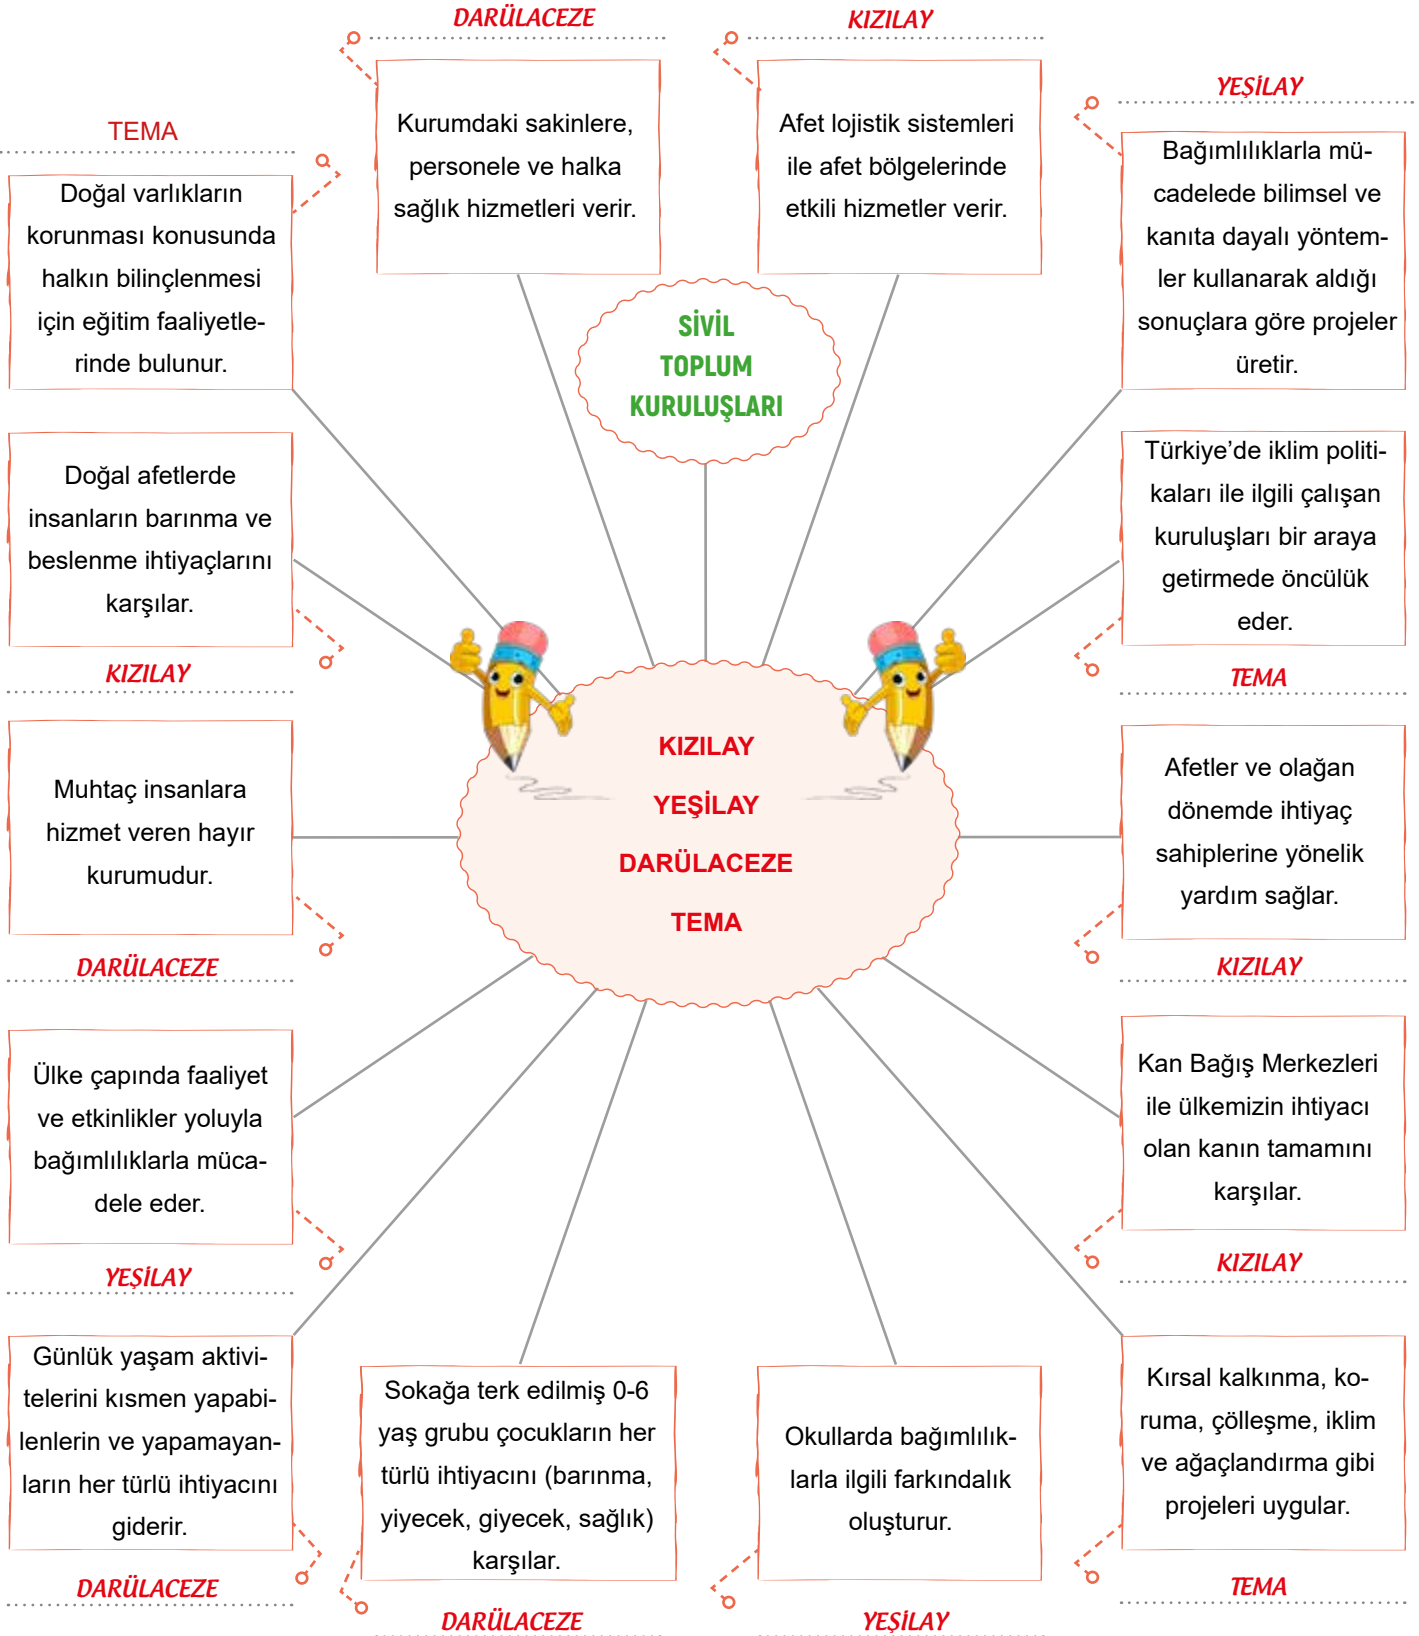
DARÜLACEZE

Kurumdaki sakinlere, personele ve halka sağlık hizmetleri verir.

KIZILAY

Afet lojistik sistemleri ile afet bölgelerinde etkili hizmetler verir.

TEMA

Doğal varlıkların korunması konusunda halkın bilinçlenmesi için eğitim faaliyetlerinde bulunur.

YEŞİLAY

Bağımlılıklarla mücadelede bilimsel ve kanıta dayalı yöntemler kullanarak aldığı sonuçlara göre projeler üretir.

SİVİL TOPLUM KURULUŞLARI

Doğal afetlerde insanların barınma ve beslenme ihtiyaçlarını karşılar.

KIZILAY

Türkiye'de iklim politikaları ile ilgili çalışan kuruluşları bir araya getirmede öncülük eder.

TEMA

KIZILAY
YEŞİLAY
DARÜLACEZE
TEMA

Muhtaç insanlara hizmet veren hayır kurumudur.

DARÜLACEZE

Afetler ve olağan dönemde ihtiyaç sahiplerine yönelik yardım sağlar.

KIZILAY

Ülke çapında faaliyet ve etkinlikler yoluyla bağımlılıklarla mücadele eder.

YEŞİLAY

Kan Bağış Merkezleri ile ülkemizin ihtiyacı olan kanın tamamını karşılar.

KIZILAY

Günlük yaşam aktivitelerini kısmen yapabilenlerin ve yapamayanların her türlü ihtiyacını giderir.

DARÜLACEZE

Sokağa terk edilmiş 0-6 yaş grubu çocukların her türlü ihtiyacını (barınma, yiyecek, giyecek, sağlık) karşılar.

DARÜLACEZE

Okullarda bağımlılıklarla ilgili farkındalık oluşturur.

YEŞİLAY

Kırsal kalkınma, koruma, çölleşme, iklim ve ağaçlandırma gibi projeleri uygular.

TEMA